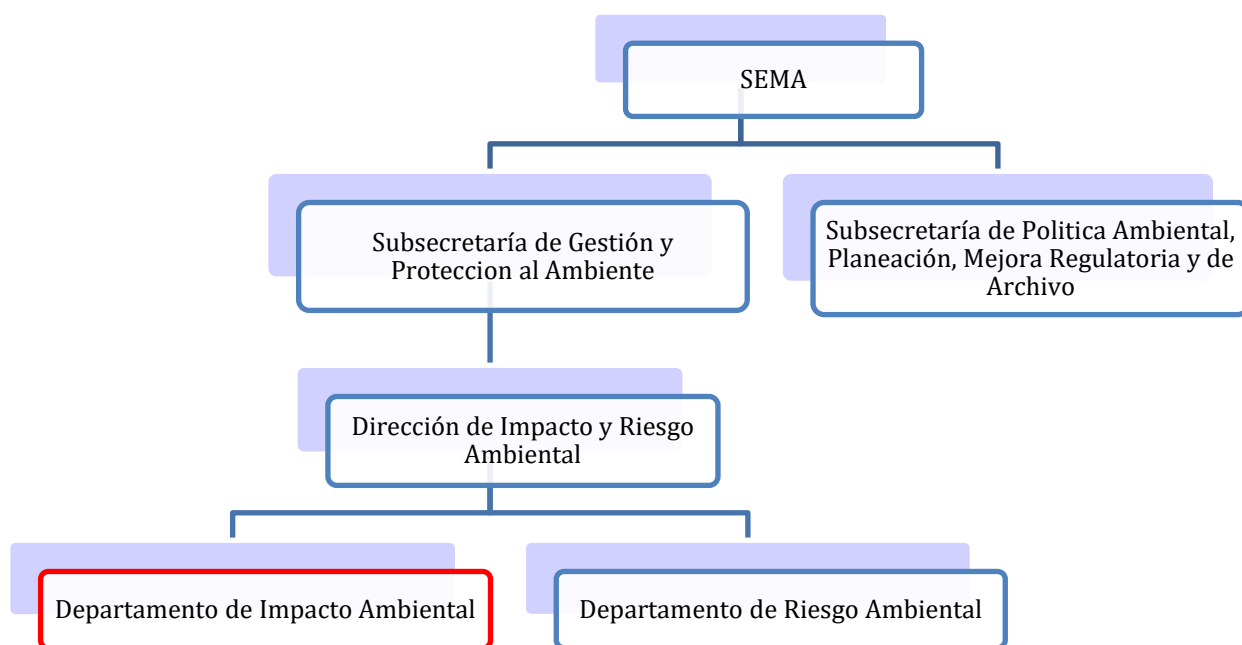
SEMA

Subsecretaría de Gestión y Proteccion al Ambiente

Subsecretaría de Politica Ambiental, Planeación, Mejora Regulatoria y de Archivo

Dirección de Impacto y Riesgo Ambiental

Departamento de Impacto Ambiental

Departamento de Riesgo Ambiental